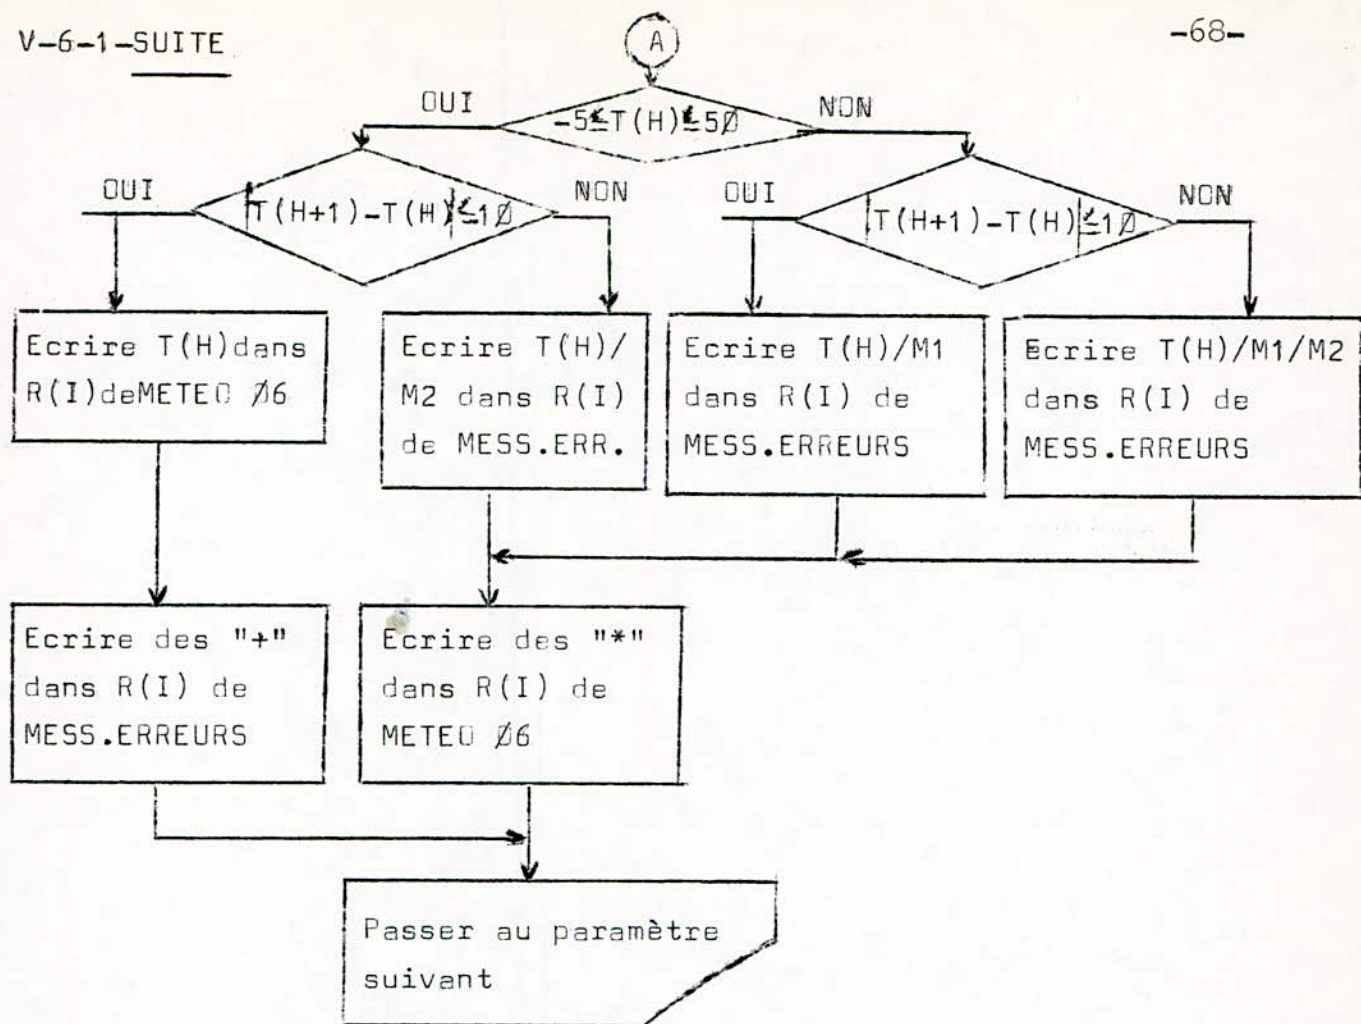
V-6-1-SUITE

A

-68-

OUI

$-5 \leq T(H) \leq 5Ø$

NON

OUI

$|T(H+1)-T(H)| \leq 1Ø$

NON

OUI

$|T(H+1)-T(H)| \leq 1Ø$

NON

Ecrire T(H)dans R(I)deMETEO Ø6

Ecrire T(H)/ M2 dans R(I) de MESS.ERR.

Ecrire T(H)/M1 dans R(I) de MESS.ERREURS

Ecrire T(H)/M1/M2 dans R(I) de MESS.ERREURS

Ecrire des "+" dans R(I) de MESS.ERREURS

Ecrire des "*" dans R(I) de METEO Ø6

Passer au paramètre suivant